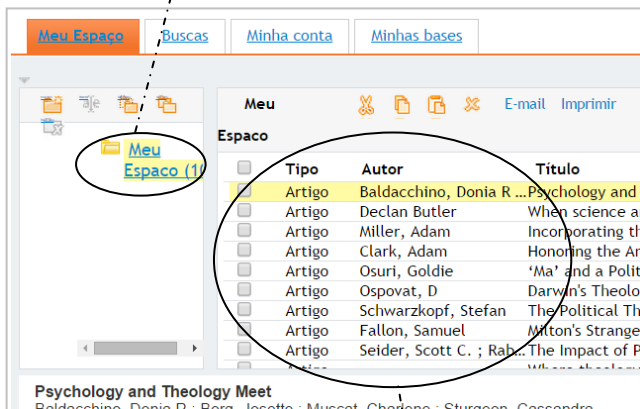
Meu Espaço | Buscas | Minha conta | Minhas bases

Meu Espaco (1

Meu Espaco

E-mail Imprimir

| | Tipo | Autor | Título |
|---|---|---|---|
| | Artigo | Baldacchino, Donia R ... | Psychology and |
| | Artigo | Declan Butler | When science a |
| | Artigo | Miller, Adam | Incorporating th |
| | Artigo | Clark, Adam | Honoring the Ar |
| | Artigo | Osuri, Goldie | 'Ma' and a Polit |
| | Artigo | Ospovat, D | Darwin's Theolo |
| | Artigo | Schwarzkopf, Stefan | The Political Th |
| | Artigo | Fallon, Samuel | Milton's Strange |
| | Artigo | Seider, Scott C. ; Rab... | The Impact of P |
| | Artigo | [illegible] | Where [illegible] |

Psychology and Theology Meet

Baldacchino, Donia R ; Borg, Josette ; Muscat, Charlene ; Sturgeon, Cassandra